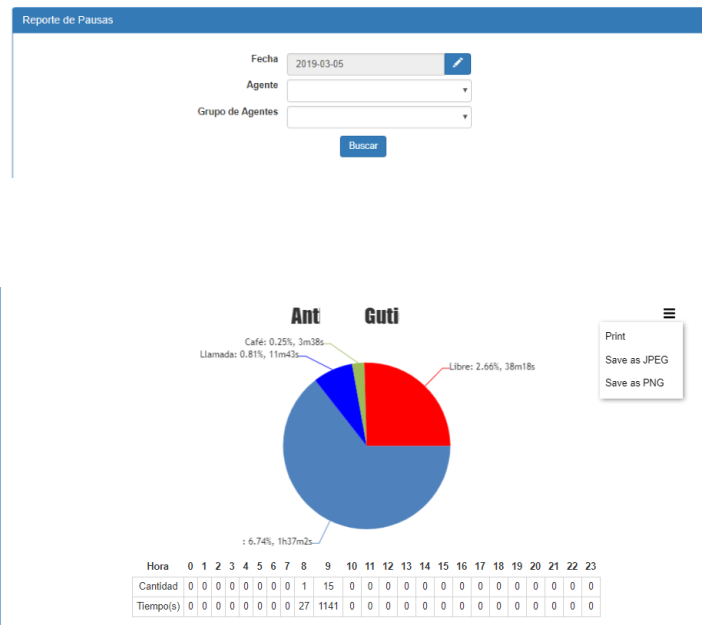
Reporte de Pausas

Fecha 2019-03-05

Agente

Grupo de Agentes

Buscar

Ant Guti

Print

Save as JPEG

Save as PNG

Café: 0.25%, 3m38s

Llamada: 0.81%, 11m43s

Libre: 2.66%, 38m18s

: 6.74%, 1h37m2s

| Hora | 0 | 1 | 2 | 3 | 4 | 5 | 6 | 7 | 8 | 9 | 10 | 11 | 12 | 13 | 14 | 15 | 16 | 17 | 18 | 19 | 20 | 21 | 22 | 23 |
|---|---|---|---|---|---|---|---|---|---|---|---|---|---|---|---|---|---|---|---|---|---|---|---|---|
| Cantidad | 0 | 0 | 0 | 0 | 0 | 0 | 0 | 0 | 1 | 15 | 0 | 0 | 0 | 0 | 0 | 0 | 0 | 0 | 0 | 0 | 0 | 0 | 0 | 0 |
| Tiempo(s) | 0 | 0 | 0 | 0 | 0 | 0 | 0 | 0 | 27 | 1141 | 0 | 0 | 0 | 0 | 0 | 0 | 0 | 0 | 0 | 0 | 0 | 0 | 0 | 0 |